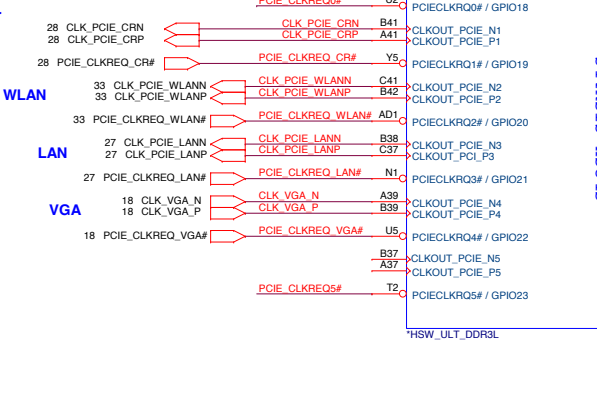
PCIE_CLKREQ0# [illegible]
PCIECLKRQ0# / GPIO18

28 CLK_PCIE_CRN
28 CLK_PCIE_CRP
CLK_PCIE_CRN B41
CLK_PCIE_CRP A41
CLKOUT_PCIE_N1
CLKOUT_PCIE_P1

28 PCIE_CLKREQ_CR#
PCIE_CLKREQ_CR# Y5
PCIECLKRQ1# / GPIO19

WLAN
33 CLK_PCIE_WLANN
33 CLK_PCIE_WLANP
CLK_PCIE_WLANN C41
CLK_PCIE_WLANP B42
CLKOUT_PCIE_N2
CLKOUT_PCIE_P2

33 PCIE_CLKREQ_WLAN#
PCIE_CLKREQ_WLAN# AD1
PCIECLKRQ2# / GPIO20

LAN
27 CLK_PCIE_LANN
27 CLK_PCIE_LANP
CLK_PCIE_LANN B38
CLK_PCIE_LANP C37
CLKOUT_PCIE_N3
CLKOUT_PCI_P3

27 PCIE_CLKREQ_LAN#
PCIE_CLKREQ_LAN# N1
PCIECLKRQ3# / GPIO21

VGA
18 CLK_VGA_N
18 CLK_VGA_P
CLK_VGA_N A39
CLK_VGA_P B39
CLKOUT_PCIE_N4
CLKOUT_PCIE_P4

18 PCIE_CLKREQ_VGA#
PCIE_CLKREQ_VGA# U5
PCIECLKRQ4# / GPIO22

B37
A37
CLKOUT_PCIE_N5
CLKOUT_PCIE_P5

PCIE_CLKREQ5# T2
PCIECLKRQ5# / GPIO23

*HSW_ULT_DDR3L